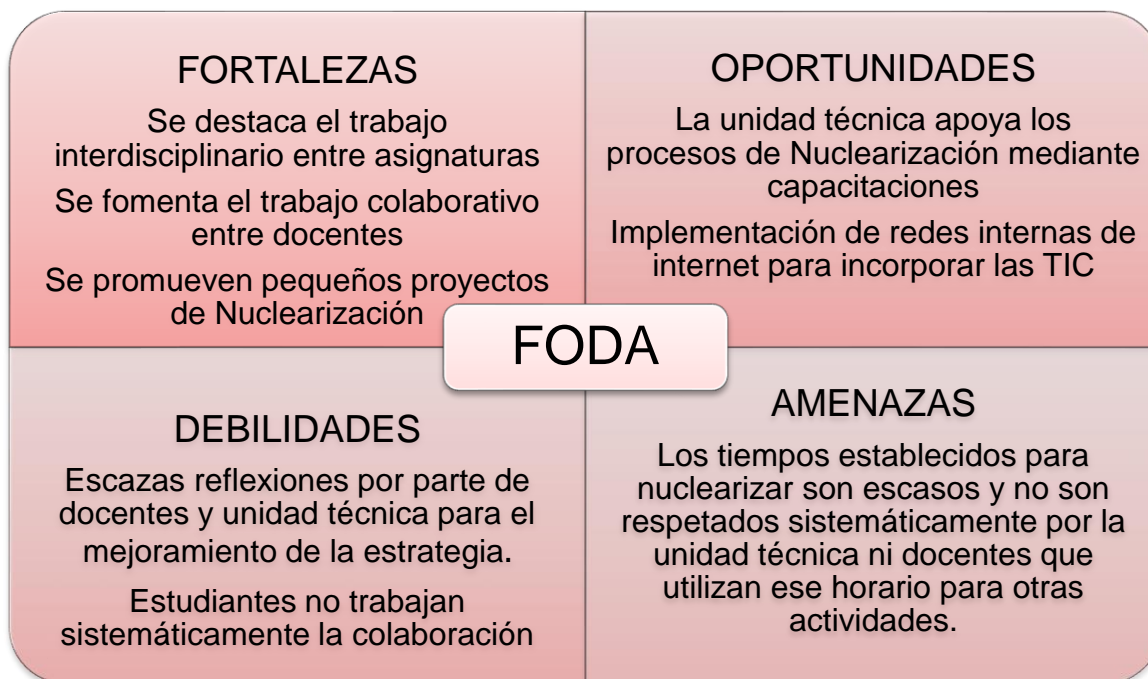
FORTALEZAS

Se destaca el trabajo interdisciplinario entre asignaturas

Se fomenta el trabajo colaborativo entre docentes

Se promueven pequeños proyectos de Nuclearización

OPORTUNIDADES

La unidad técnica apoya los procesos de Nuclearización mediante capacitaciones

Implementación de redes internas de internet para incorporar las TIC

FODA

DEBILIDADES

Escazas reflexiones por parte de docentes y unidad técnica para el mejoramiento de la estrategia.

Estudiantes no trabajan sistemáticamente la colaboración

AMENAZAS

Los tiempos establecidos para nuclearizar son escasos y no son respetados sistemáticamente por la unidad técnica ni docentes que utilizan ese horario para otras actividades.